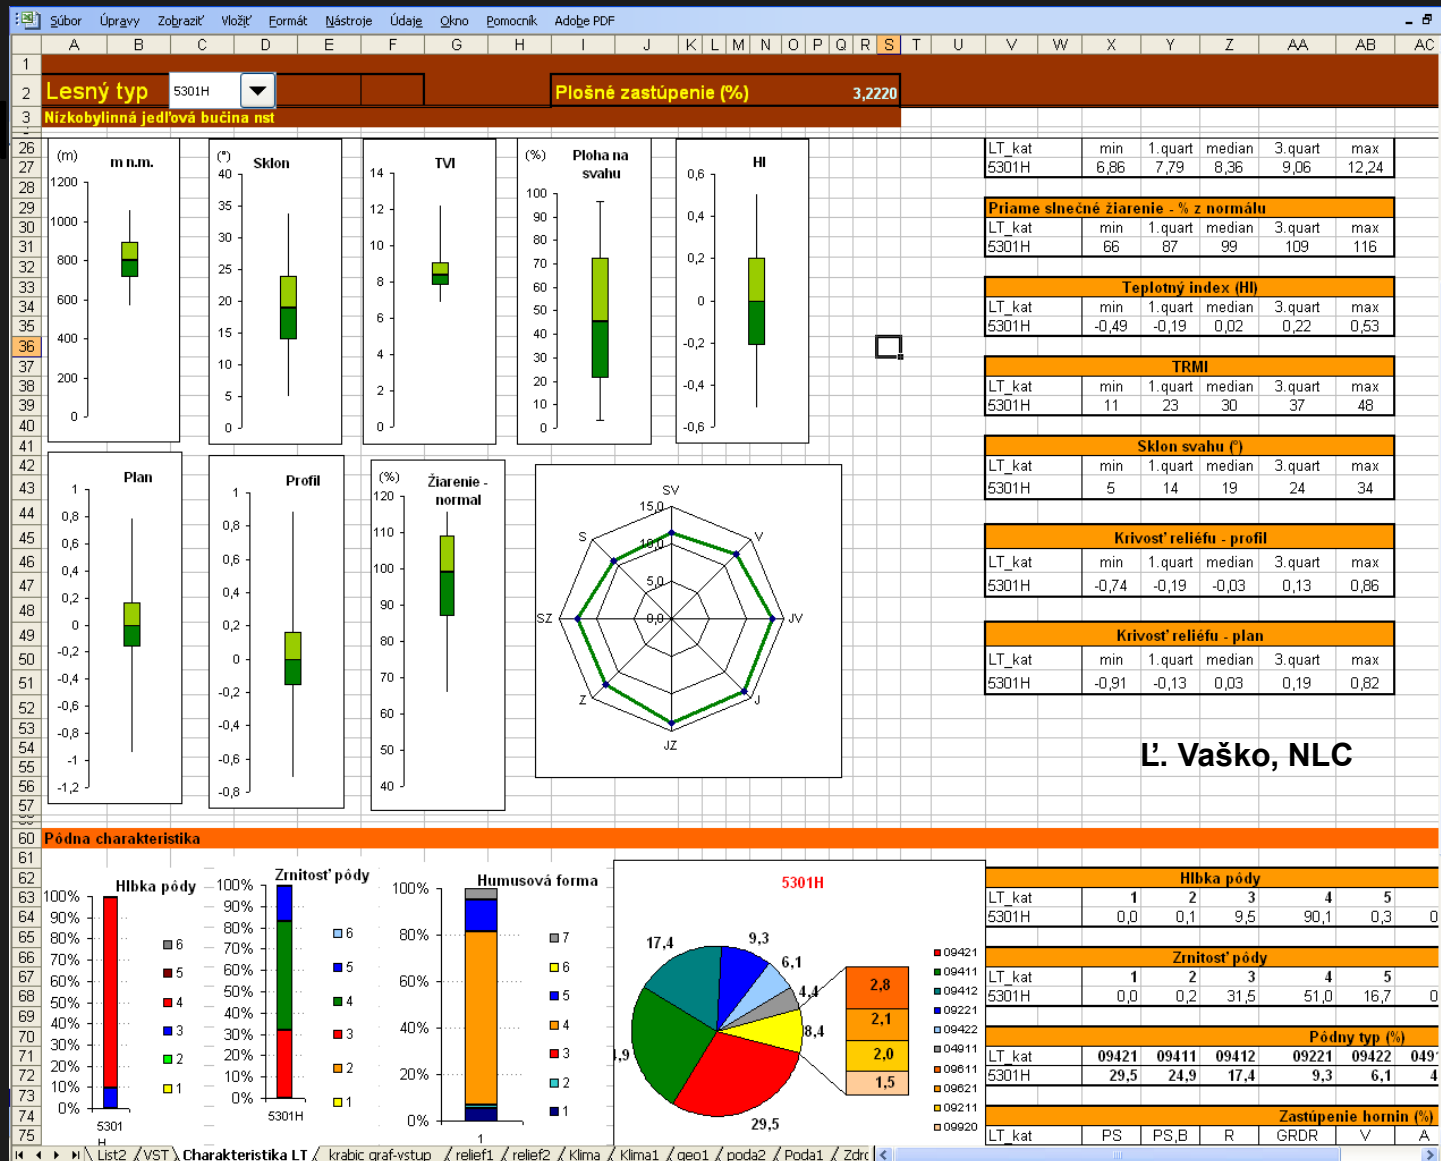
Súbor Úpravy Zobraziť Vložiť Formát Nástroje Údaje Okno Pomocník Adobe PDF

A B C D E F G H I J K L M N O P Q R S T U V W X Y Z AA AB AC

Lesný typ 5301H

Plošné zastúpenie (%) 3,2220

Nízkobylinná jedľová bučina nst

(m) m n.m. 1200 1000 800 600 400 200 0

(°) Sklon 40 35 30 25 20 15 10 5 0

TVI 14 12 10 8 6 4 2 0

(%) Ploha na svahu 100 90 80 70 60 50 40 30 20 10 0

HI 0,6 0,4 0,2 0 -0,2 -0,4 -0,6

| LT_kat | min | 1.quart | median | 3.quart | max |
|---|---|---|---|---|---|
| 5301H | 6,86 | 7,79 | 8,36 | 9,06 | 12,24 |

Priame slnečné žiarenie - % z normálu

| LT_kat | min | 1.quart | median | 3.quart | max |
|---|---|---|---|---|---|
| 5301H | 66 | 87 | 99 | 109 | 116 |

Teplotný index (HI)

| LT_kat | min | 1.quart | median | 3.quart | max |
|---|---|---|---|---|---|
| 5301H | -0,49 | -0,19 | 0,02 | 0,22 | 0,53 |

TRMI

| LT_kat | min | 1.quart | median | 3.quart | max |
|---|---|---|---|---|---|
| 5301H | 11 | 23 | 30 | 37 | 48 |

Sklon svahu (°)

| LT_kat | min | 1.quart | median | 3.quart | max |
|---|---|---|---|---|---|
| 5301H | 5 | 14 | 19 | 24 | 34 |

Krivosť reliéfu - profil

| LT_kat | min | 1.quart | median | 3.quart | max |
|---|---|---|---|---|---|
| 5301H | -0,74 | -0,19 | -0,03 | 0,13 | 0,86 |

Krivosť reliéfu - plan

| LT_kat | min | 1.quart | median | 3.quart | max |
|---|---|---|---|---|---|
| 5301H | -0,91 | -0,13 | 0,03 | 0,19 | 0,82 |

Plan 1 0,8 0,6 0,4 0,2 0 -0,2 -0,4 -0,6 -0,8 -1 -1,2

Profil 1 0,8 0,6 0,4 0,2 0 -0,2 -0,4 -0,6 -0,8

(%) Žiarenie - normal 120 110 100 90 80 70 60 50 40

SV V JV J JZ Z SZ S 15,0 10,0 5,0 0,0

Ľ. Vaško, NLC

Pôdna charakteristika

Hlbka pôdy 100% 90% 80% 70% 60% 50% 40% 30% 20% 10% 0% 5301 H 6 5 4 3 2 1

Zrnitosť pôdy 100% 90% 80% 70% 60% 50% 40% 30% 20% 10% 0% 5301H 6 5 4 3 2 1

Humusová forma 100% 80% 60% 40% 20% 0% 1 7 6 5 4 3 2 1

5301H 17,4 9,3 6,1 4,4 8,4 ,9 29,5 2,8 2,1 2,0 1,5
09421 09411 09412 09221 09422 04911 09611 09621 09211 09920

Hlbka pôdy

| LT_kat | 1 | 2 | 3 | 4 | 5 | |
|---|---|---|---|---|---|---|
| 5301H | 0,0 | 0,1 | 9,5 | 90,1 | 0,3 | 0 |

Zrnitosť pôdy

| LT_kat | 1 | 2 | 3 | 4 | 5 | |
|---|---|---|---|---|---|---|
| 5301H | 0,0 | 0,2 | 31,5 | 51,0 | 16,7 | 0 |

Pôdny typ (%)

| LT_kat | 09421 | 09411 | 09412 | 09221 | 09422 | 049 |
|---|---|---|---|---|---|---|
| 5301H | 29,5 | 24,9 | 17,4 | 9,3 | 6,1 | 4 |

Zastúpenie hornín (%)

| LT_kat | PS | PS,B | R | GRDR | V | A |
|---|---|---|---|---|---|---|

List2 / VST / Charakteristika LT / krabic graf-vstup / relief1 / relief2 / Klima / Klima1 / geo1 / poda2 / Poda1 / Zdr